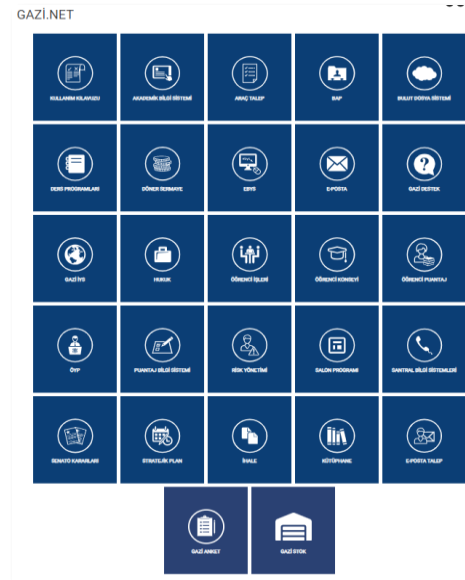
GAZİ.NET

KULLANIM KILAVUZU
AKADEMİK BİLGİ SİSTEMİ
ARAÇ TALEP
BAP
BULUT DOSYA SİSTEMİ

DERS PROGRAMLARI
DÖNER SERMAYE
EBYS
E-POSTA
GAZİ DESTEK

GAZİ İYS
HUKUK
ÖĞRENCİ İŞLERİ
ÖĞRENCİ KONSEYİ
ÖĞRENCİ PUANTAJ

ÖYP
PUANTAJ BİLGİ SİSTEMİ
RİSK YÖNETİMİ
SALON PROGRAMI
SANTRAL BİLGİ SİSTEMLERİ

SENATO KARARLARI
STRATEJİK PLAN
İHALE
KÜTÜPHANE
E-POSTA TALEP

GAZİ ANKET
GAZİ STOK